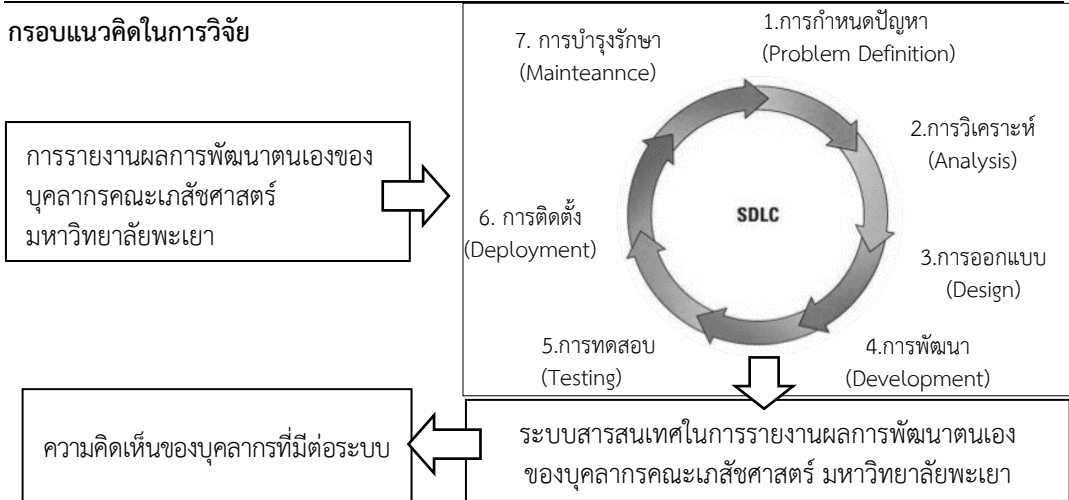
กรอบแนวคิดในการวิจัย

การรายงานผลการพัฒนาตนเองของบุคลากรคณะเภสัชศาสตร์ มหาวิทยาลัยพะเยา

7. การบำรุงรักษา (Mainteannce)

1.การกำหนดปัญหา (Problem Definition)

2.การวิเคราะห์ (Analysis)

SDLC

6. การติดตั้ง (Deployment)

3.การออกแบบ (Design)

5.การทดสอบ (Testing)

4.การพัฒนา (Development)

ความคิดเห็นของบุคลากรที่มีต่อระบบ

ระบบสารสนเทศในการรายงานผลการพัฒนาตนเองของบุคลากรคณะเภสัชศาสตร์ มหาวิทยาลัยพะเยา